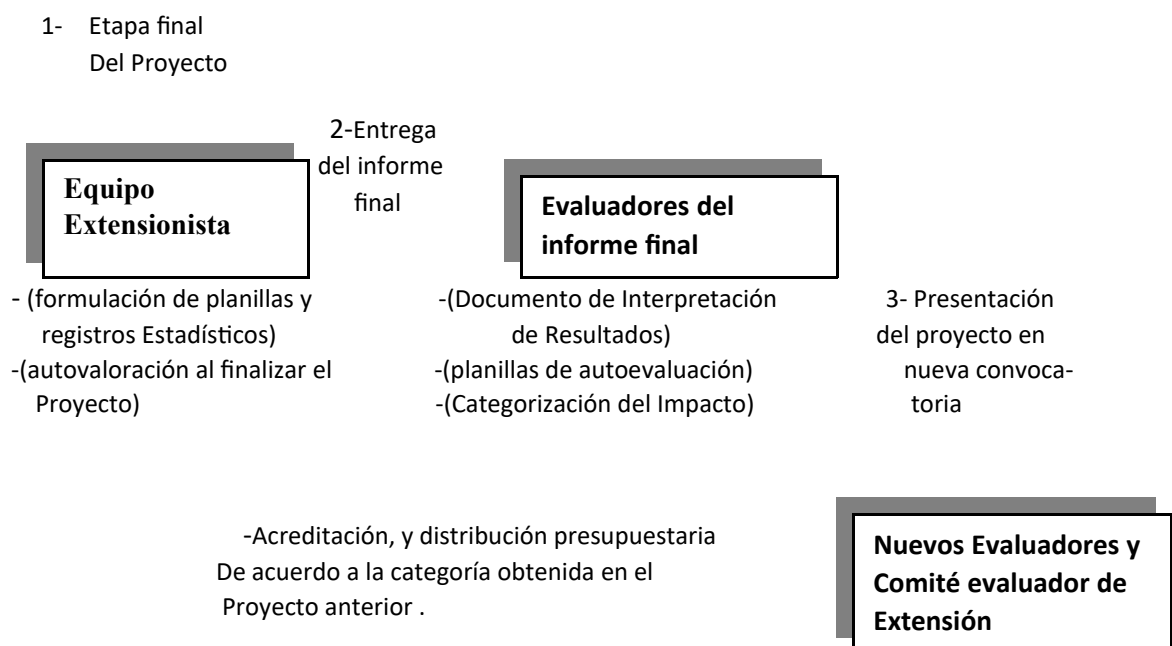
1- Etapa final
Del Proyecto

2-Entrega del informe final

Equipo Extensionista

Evaluadores del informe final

- (formulación de planillas y registros Estadísticos)
-(autovaloración al finalizar el Proyecto)

-(Documento de Interpretación de Resultados)
-(planillas de autoevaluación)
-(Categorización del Impacto)

3- Presentación del proyecto en nueva convocatoria

-Acreditación, y distribución presupuestaria De acuerdo a la categoría obtenida en el Proyecto anterior .

Nuevos Evaluadores y Comité evaluador de Extensión